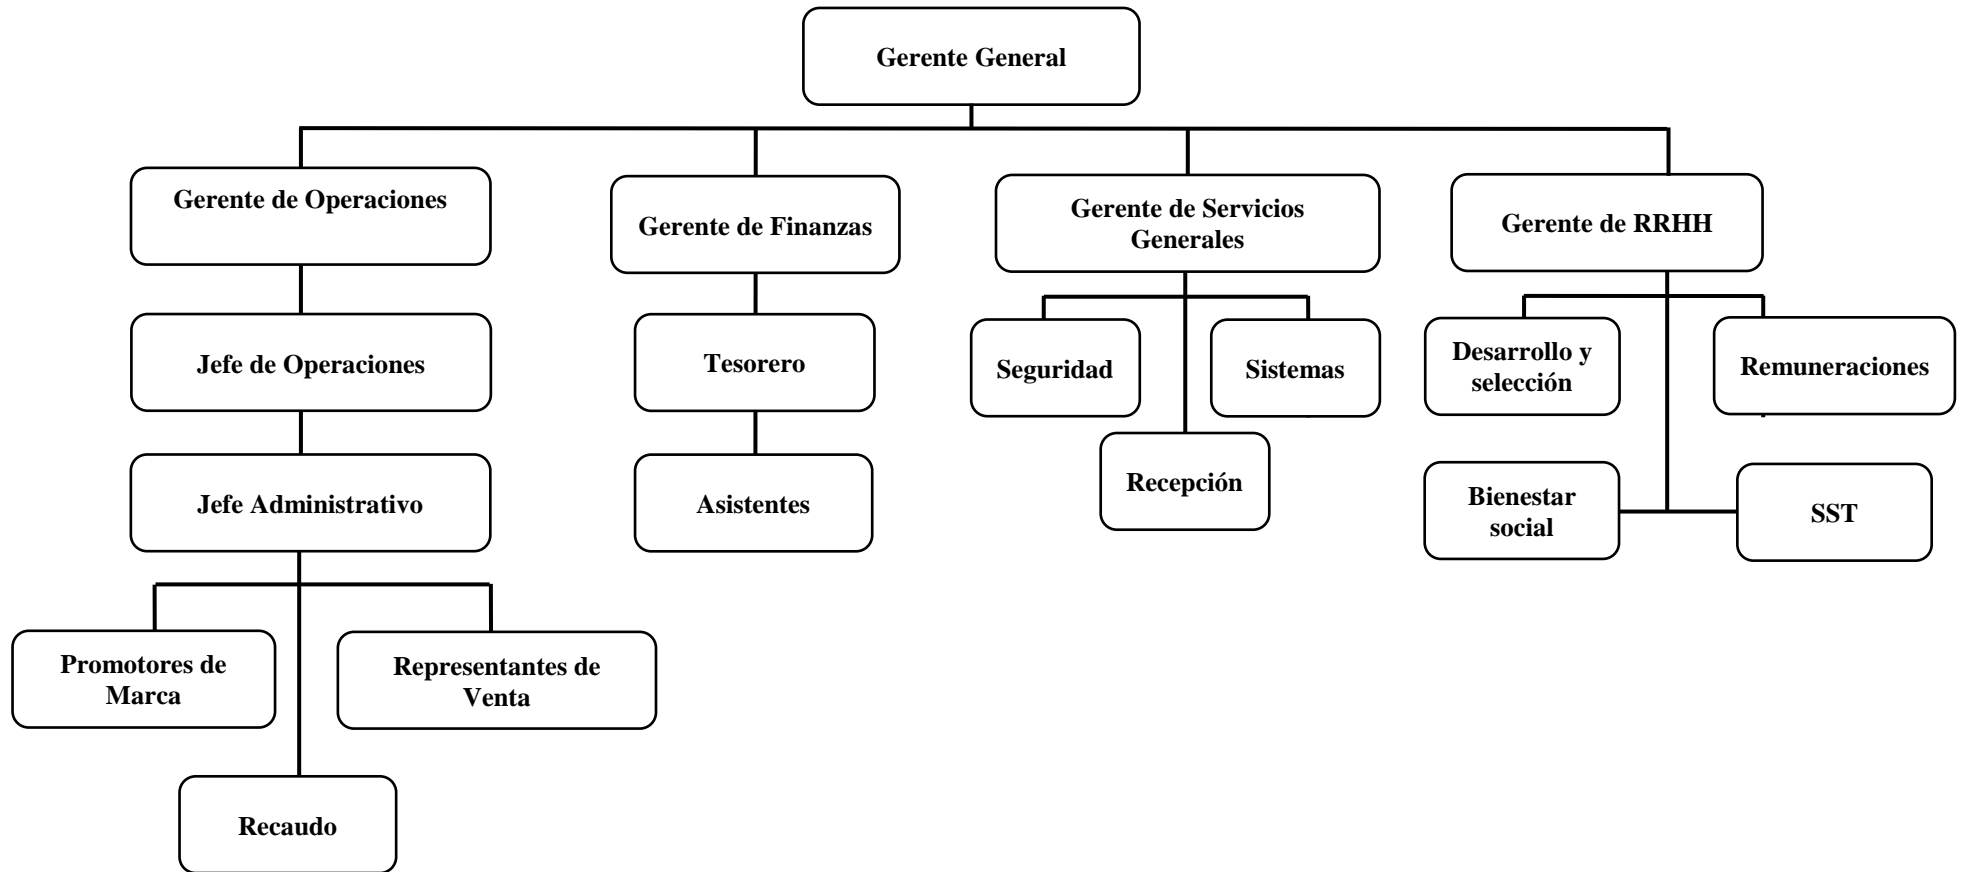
Gerente General

Gerente de Operaciones

Jefe de Operaciones

Jefe Administrativo

Promotores de Marca

Representantes de Venta

Recaudo

Gerente de Finanzas

Tesorero

Asistentes

Gerente de Servicios Generales

Seguridad

Sistemas

Recepción

Gerente de RRHH

Desarrollo y selección

Remuneraciones

Bienestar social

SST